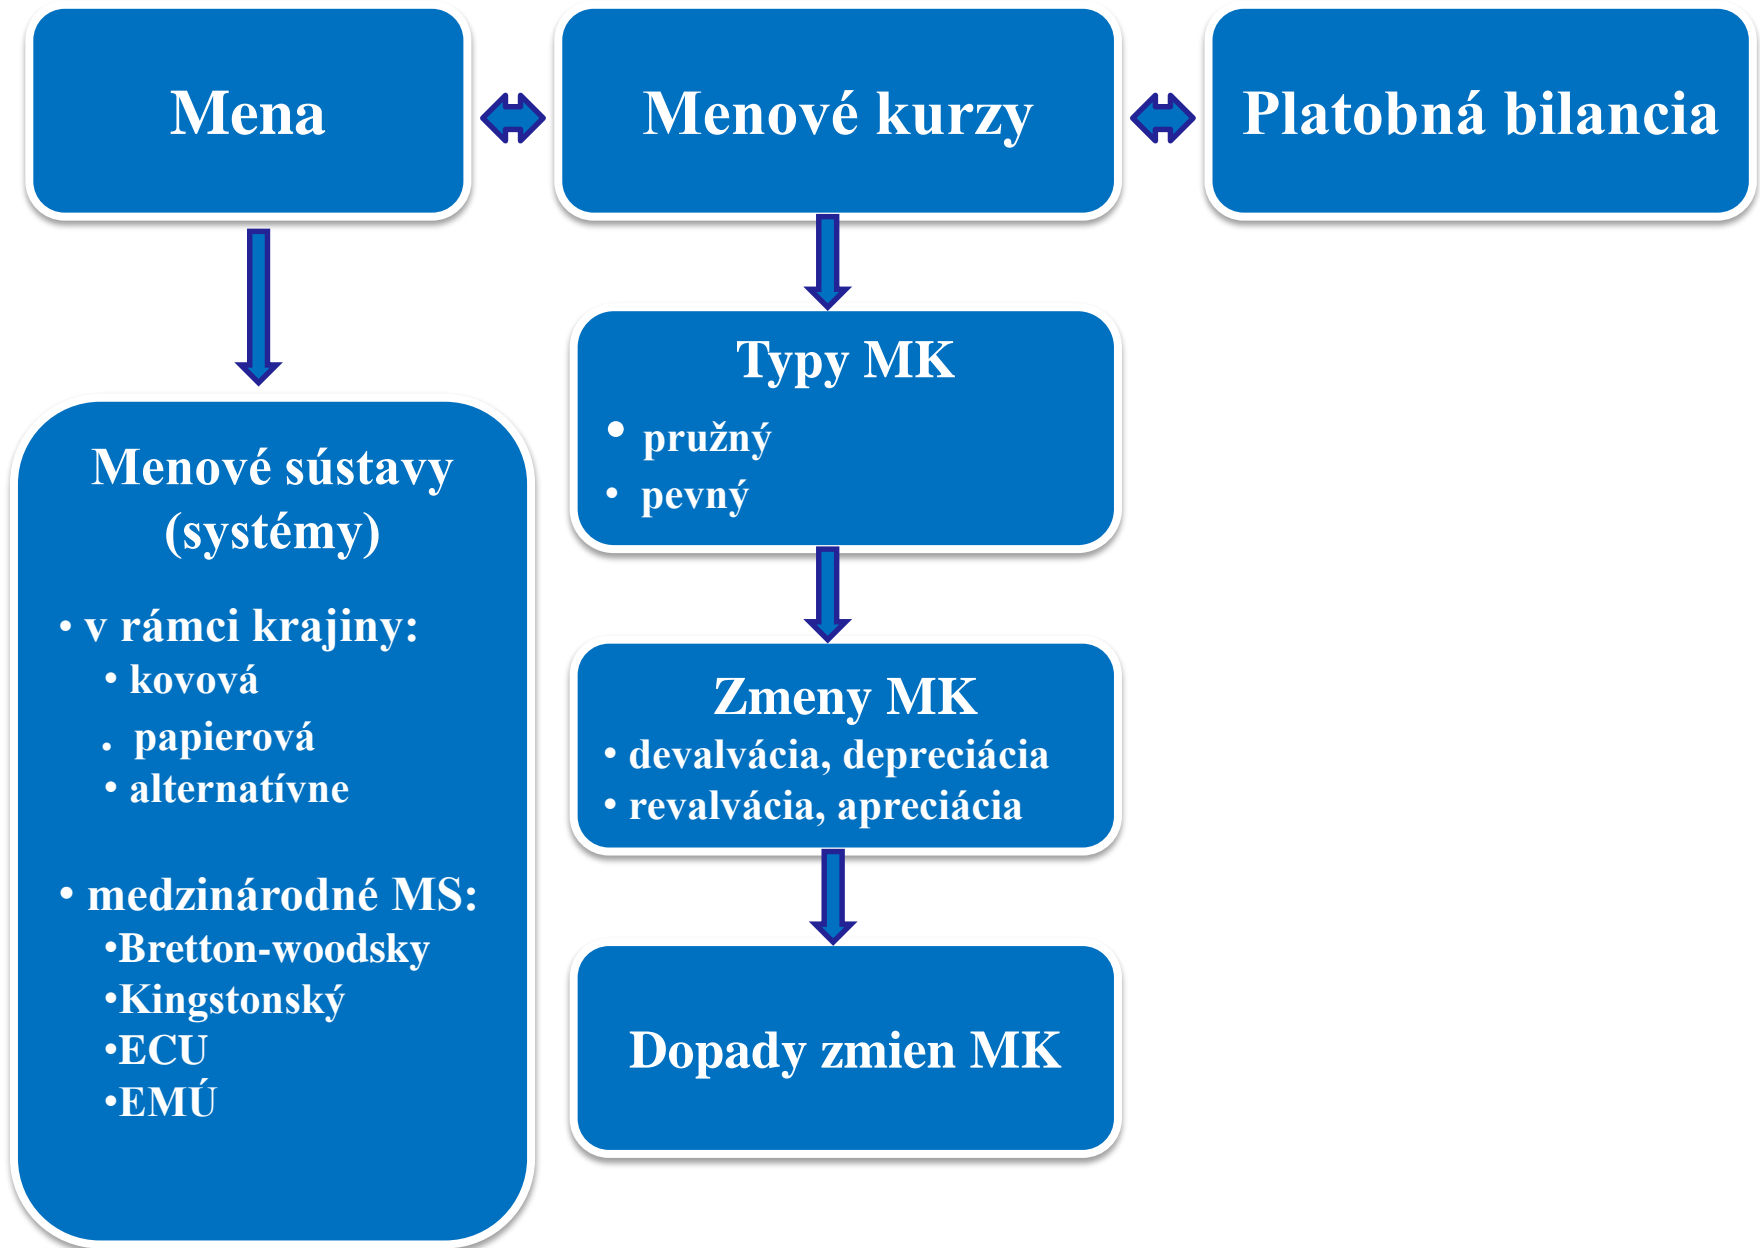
Mena

Menové kurzy

Platobná bilancia

Menové sústavy (systémy)

• v rámci krajiny:
• kovová
• papierová
• alternatívne

• medzinárodné MS:
•Bretton-woodsky
•Kingstonský
•ECU
•EMÚ

Typy MK
• pružný
• pevný

Zmeny MK
• devalvácia, depreciácia
• revalvácia, apreciácia

Dopady zmien MK